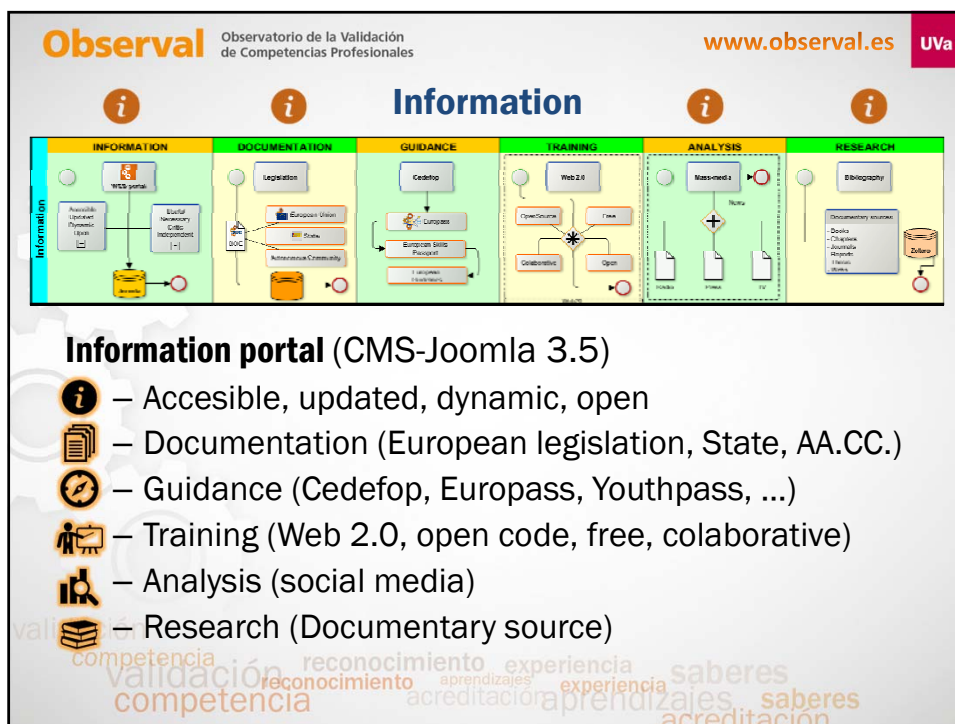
Observal Observatorio de la Validación de Competencias Profesionales

www.observal.es UVa

Information

| INFORMATION | DOCUMENTATION | GUIDANCE | TRAINING | ANALYSIS | RESEARCH |
|---|---|---|---|---|---|

Information

WEB portal

Accesible Updated Dynamic Open

Useful Necessary Critic Independent

Joomla

Legislation

European Union

State

Autonomous Community

BOE

Cedefop

Europass

European Skills Passport

European Youthpass

Web 2.0

OpenSource

Free

Colaborative

Open

Mass-media

News

Bibliography

Documentary sources

- Books
- Chapters
- Journals
- Reports
- Thesis
- Works

Zotero

Information portal (CMS-Joomla 3.5)

– Accesible, updated, dynamic, open

– Documentation (European legislation, State, AA.CC.)

– Guidance (Cedefop, Europass, Youthpass, ...)

– Training (Web 2.0, open code, free, colaborative)

– Analysis (social media)

– Research (Documentary source)

competencia validación reconocimiento experiencia saberes reconocimiento aprendizajes acreditación experiencia competencia aprendizajes saberes acreditación